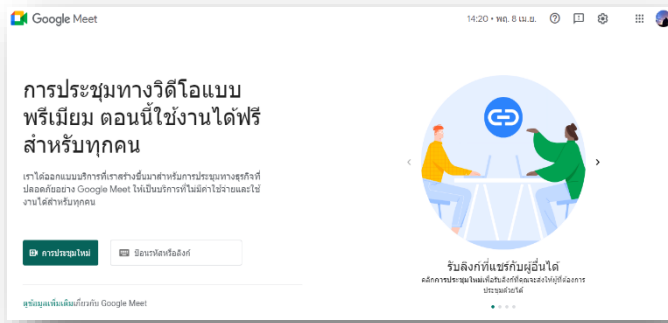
Google Meet

14:20 • พฤ. 8 เม.ย.

การประชุมทางวิดีโอแบบพรีเมียม ตอนนี้ใช้งานได้ฟรีสำหรับทุกคน

เราได้ออกแบบบริการที่เราสร้างขึ้นมาสำหรับการประชุมทางธุรกิจที่ปลอดภัยอย่าง Google Meet ให้เป็นบริการที่ไม่มีค่าใช้จ่ายและใช้งานได้สำหรับทุกคน

การประชุมใหม่

ป้อนรหัสหรือลิงก์

ดูข้อมูลเพิ่มเติมเกี่ยวกับ Google Meet

รับลิงก์ที่แชร์กับผู้อื่นได้

คลิกการประชุมใหม่เพื่อรับลิงก์ที่คุณจะส่งให้ผู้ที่ต้องการประชุมด้วยได้